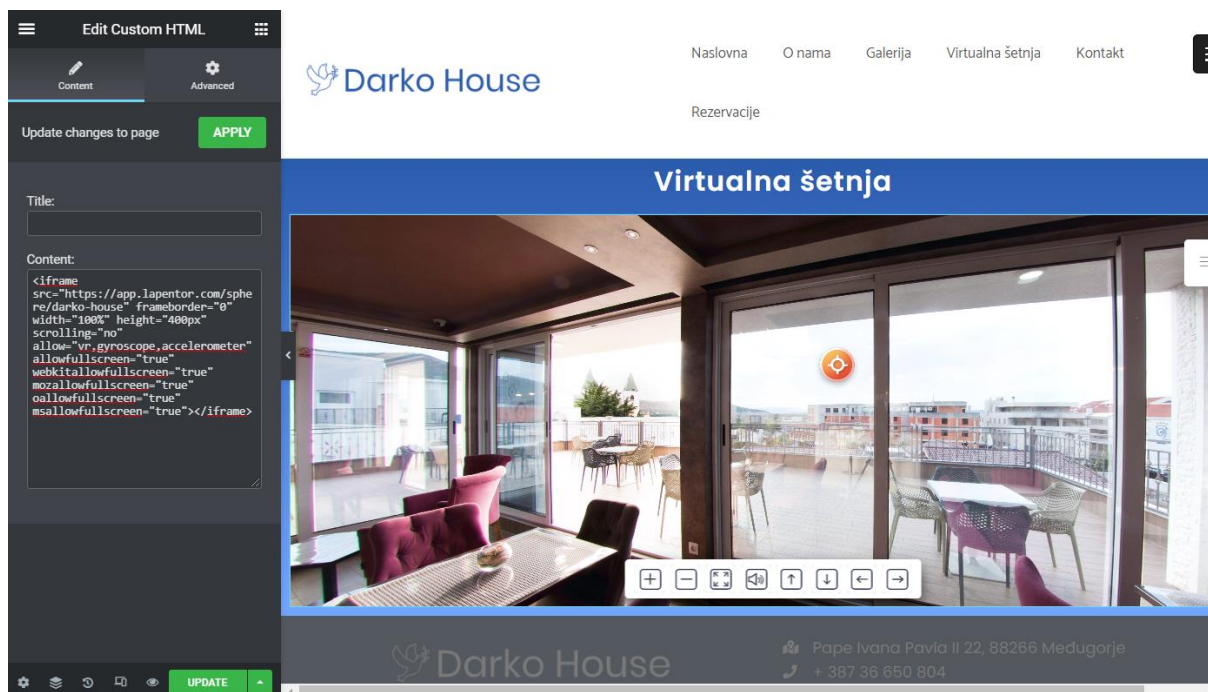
Edit Custom HTML

Content

Advanced

Update changes to page

APPLY

Title:

Content:

<iframe src="https://app.lapentor.com/sphere/darko-house" frameborder="0" width="100%" height="400px" scrolling="no" allow="vr,gyroscope,accelerometer" allowfullscreen="true" webkitallowfullscreen="true" mozallowfullscreen="true" oallowfullscreen="true" msallowfullscreen="true"></iframe>

UPDATE

Darko House

Naslovna

O nama

Galerija

Virtualna šetnja

Kontakt

Rezervacije

Virtualna šetnja

Darko House

Pape Ivana Pavla II 22, 88266 Međugorje

+ 387 36 650 804